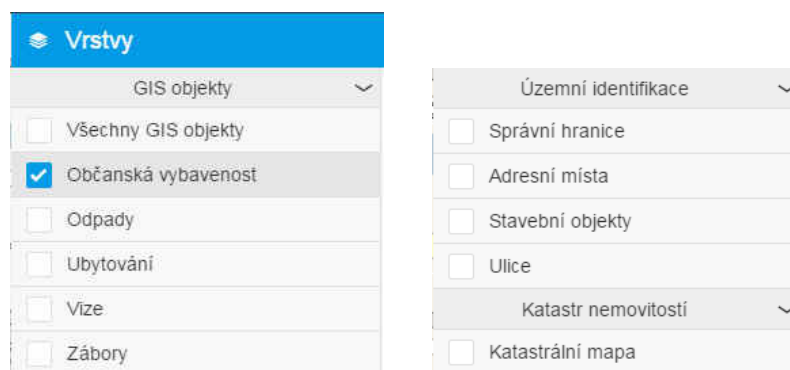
Vrstvy

GIS objekty

Všechny GIS objekty

Občanská vybavenost

Odpady

Ubytování

Vize

Zábory

Územní identifikace

Správní hranice

Adresní místa

Stavební objekty

Ulice

Katastr nemovitostí

Katastrální mapa